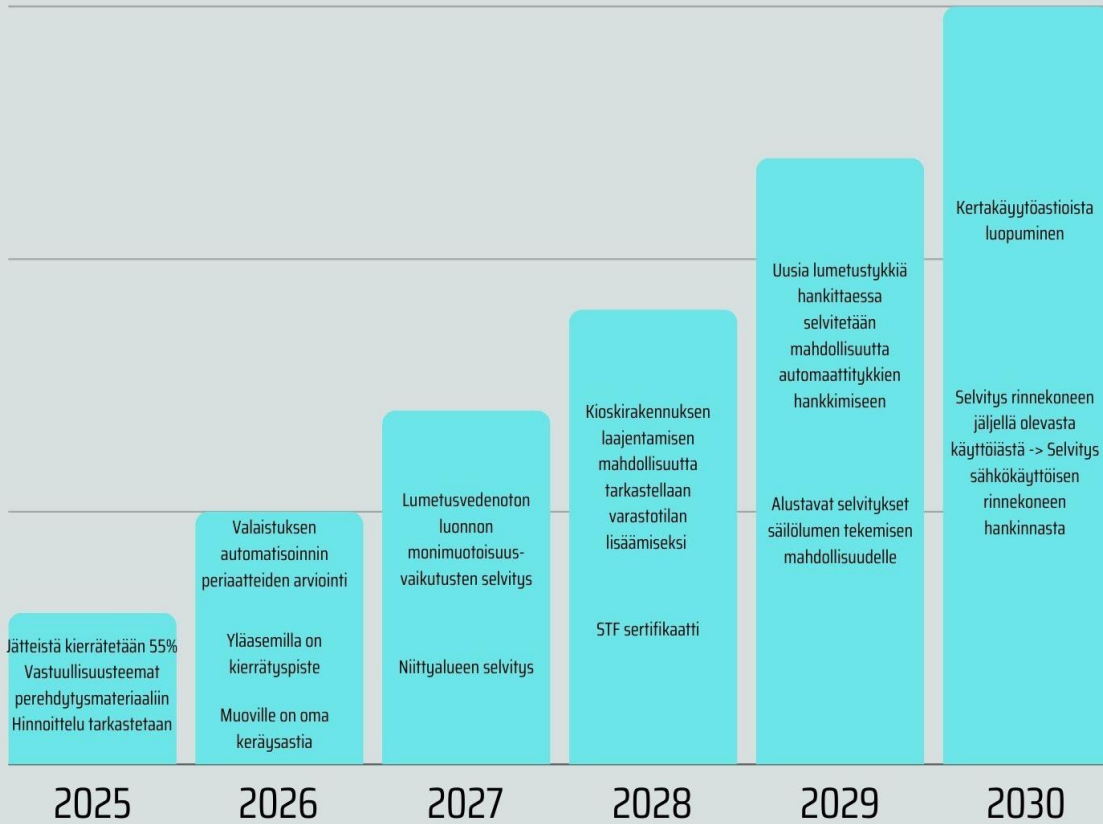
Jätteistä kierrätetään 55%
Vastuullisuusteemat perehdytysmateriaaliin
Hinnoittelu tarkastetaan

2025

Valaistuksen automatisoinnin periaatteiden arviointi

Yläasemilla on kierrätyspiste

Muoville on oma keräysastia

2026

Lumetusvedenoton luonnon monimuotoisuus-vaikutusten selvitys

Niittyalueen selvitys

2027

Kioskirakennuksen laajentamisen mahdollisuutta tarkastellaan varastotilan lisäämiseksi

STF sertifikaatti

2028

Uusia lumetustykkiä hankittaessa selvitetään mahdollisuutta automaattitykkien hankkimiseen

Alustavat selvitykset säilölumen tekemisen mahdollisuudelle

2029

Kertakäyttöastioista luopuminen

Selvitys rinnekoneen jäljellä olevasta käyttöiästä -> Selvitys sähkökäyttöisen rinnekoneen hankinnasta

2030